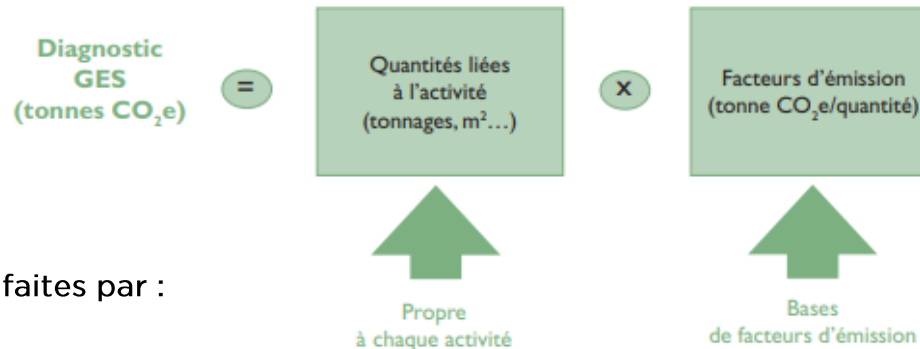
Diagnostic GES (tonnes $CO_2$e)

=

Quantités liées à l'activité (tonnages, $m^2$…)

x

Facteurs d'émission (tonne $CO_2$e/quantité)

faites par :

Propre à chaque activité

Bases de facteurs d'émission